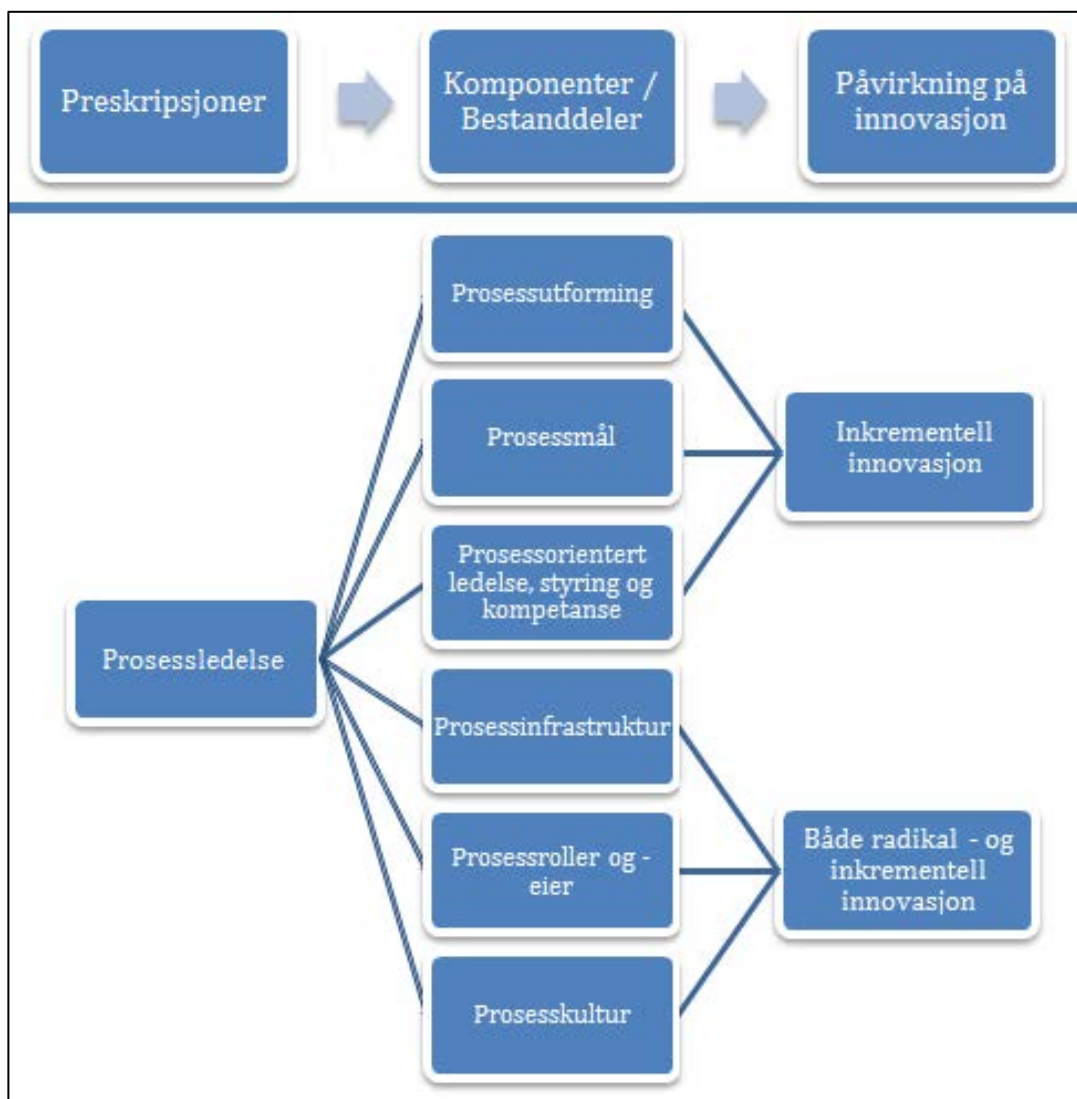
Preskripsjoner

Komponenter / Bestanddeler

Påvirkning på innovasjon

Prosessledelse

Prosessutforming

Prosessmål

Prosessorientert ledelse, styring og kompetanse

Prosessinfrastruktur

Prosessroller og - eier

Prosesskultur

Inkrementell innovasjon

Både radikal - og inkrementell innovasjon